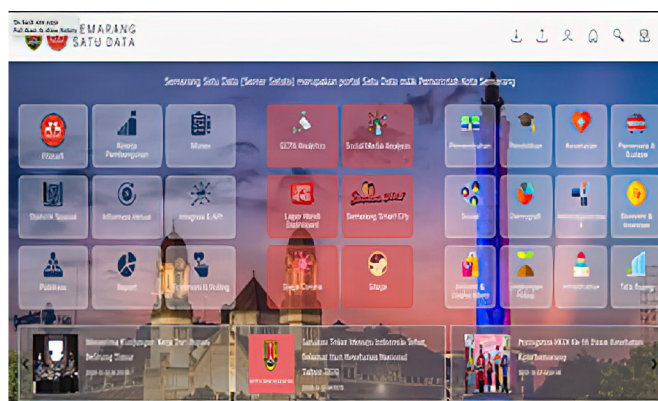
EMARANG
SATU DATA

Semarang Satu Data (Sewer Selatis) merupakan portal Satu Data milik Pemerintah Kota Semarang

Wasali
Kinerja Pembangunan
Mana
GCTA Analytics
Social Media Analysis
Pemerintahan
Pendidikan
Kesehatan
Pariwisata & Budaya
Statistik Sosial
Informasi Aktual
Integrasi LAPI
Lapor Hendi Dashboard
Semarang Smart City
Sosial
Demografi
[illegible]
Ekonomi & Keuangan
Publikasi
Report
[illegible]
Sapa Corona
Situs
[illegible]
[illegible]
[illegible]
Tata Ruang

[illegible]
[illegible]
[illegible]